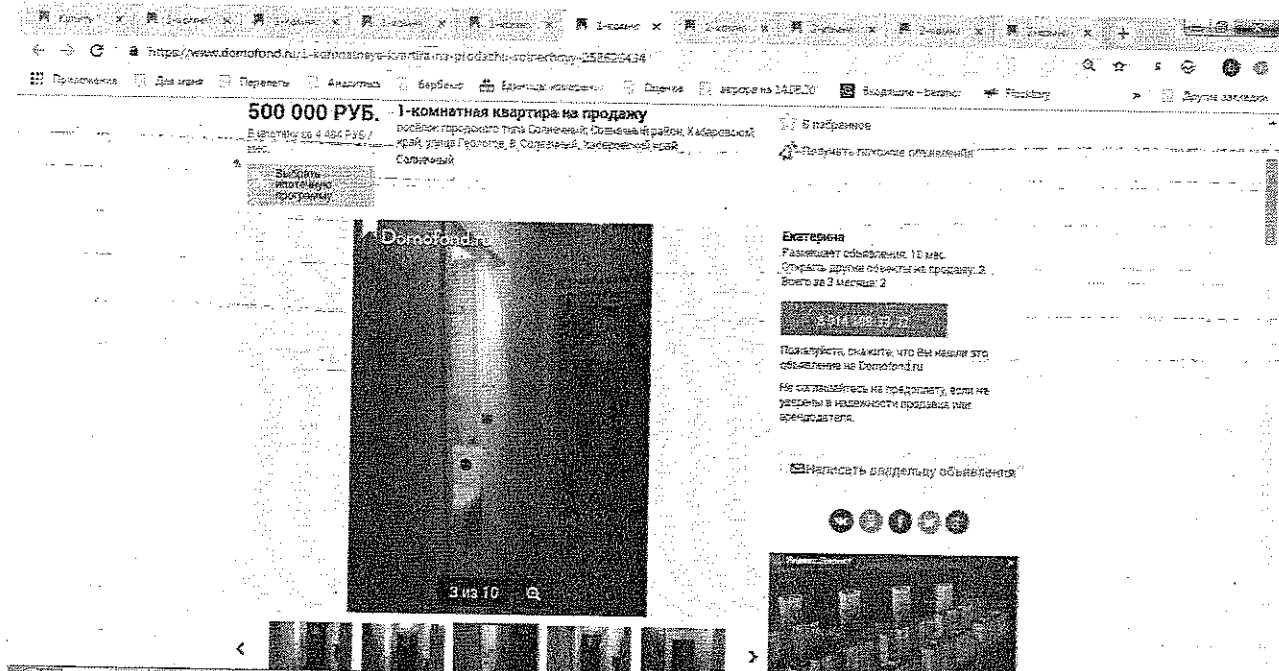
https://www.domofond.ru/1-komnatnaya-kvartira-na-prodazhu-solnechnyy-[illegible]

Приложения Для меня Перевести Аналитика Барбекю Единицы измерения Оценка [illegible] Входящие - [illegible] Другие закладки

500 000 РУБ.

В кредит от 4 484 РУБ./мес.

Выбрать ипотечную программу

1-комнатная квартира на продажу

посёлок городского типа Солнечный, Солнечный район, Хабаровский край, улица Геологов, 8, Солнечный, Хабаровский край

Солнечный

В избранное

Получать похожие объявления

Domofond.ru

3 из 10

Екатерина

Размещает объявления: 10 мес.

Открыть другие объекты на продажу: 2

Всего за 3 месяца: 2

Пожалуйста, скажите, что Вы нашли это объявление на Domofond.ru

Не соглашайтесь на предоплату, если не уверены в надежности продавца или арендодателя.

Написать владельцу объявления